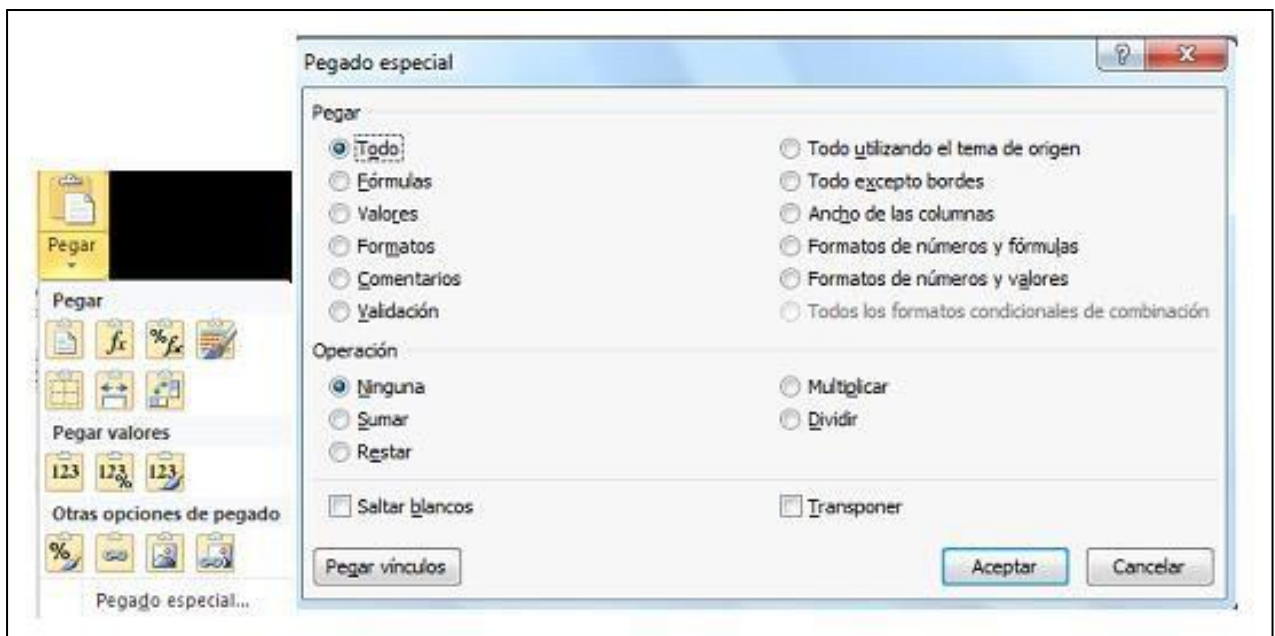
Pegar

Pegar

Pegar valores

Otras opciones de pegado

Pegado especial...

Pegado especial

?
X

Pegar

Todo
Fórmulas
Valores
Formatos
Comentarios
Validación

Todo utilizando el tema de origen
Todo excepto bordes
Ancho de las columnas
Formatos de números y fórmulas
Formatos de números y valores
Todos los formatos condicionales de combinación

Operación

Ninguna
Sumar
Restar

Multiplicar
Dividir

Saltar blancos

Transponer

Pegar vínculos

Aceptar

Cancelar